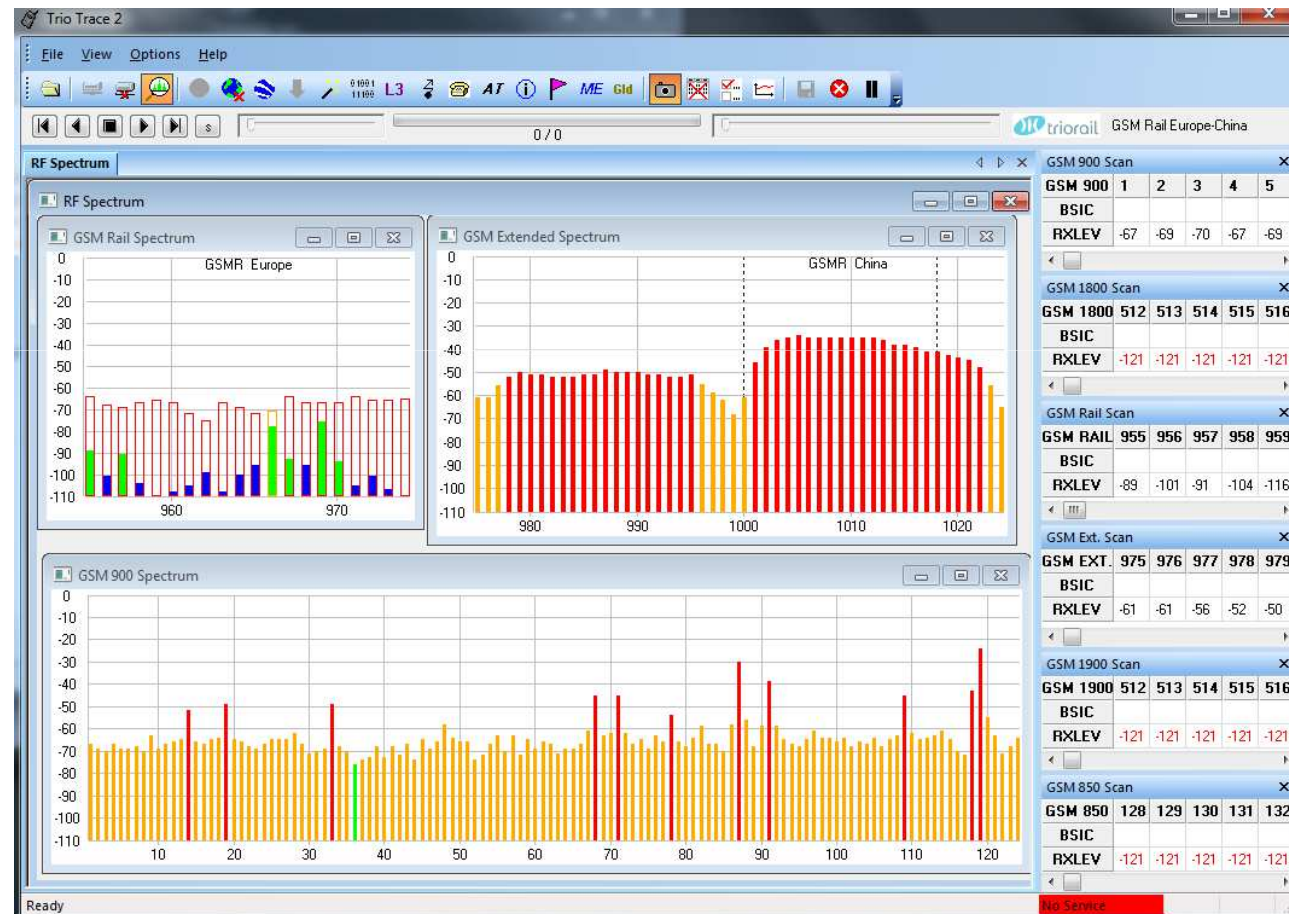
Trio Trace 2

File View Options Help

L3 AT ME Gld

0 / 0

triorail GSM Rail Europe-China

RF Spectrum

RF Spectrum

GSM Rail Spectrum

GSMR Europe

0
-10
-20
-30
-40
-50
-60
-70
-80
-90
-100
-110

960 970

GSM Extended Spectrum

GSMR China

0
-10
-20
-30
-40
-50
-60
-70
-80
-90
-100
-110

980 990 1000 1010 1020

GSM 900 Spectrum

0
-10
-20
-30
-40
-50
-60
-70
-80
-90
-100
-110

10 20 30 40 50 60 70 80 90 100 110 120

GSM 900 Scan

| GSM 900 | 1 | 2 | 3 | 4 | 5 |
|---|---|---|---|---|---|
| BSIC | | | | | |
| RXLEV | -67 | -69 | -70 | -67 | -69 |

GSM 1800 Scan

| GSM 1800 | 512 | 513 | 514 | 515 | 516 |
|---|---|---|---|---|---|
| BSIC | | | | | |
| RXLEV | -121 | -121 | -121 | -121 | -121 |

GSM Rail Scan

| GSM RAIL | 955 | 956 | 957 | 958 | 959 |
|---|---|---|---|---|---|
| BSIC | | | | | |
| RXLEV | -89 | -101 | -91 | -104 | -116 |

GSM Ext. Scan

| GSM EXT. | 975 | 976 | 977 | 978 | 979 |
|---|---|---|---|---|---|
| BSIC | | | | | |
| RXLEV | -61 | -61 | -56 | -52 | -50 |

GSM 1900 Scan

| GSM 1900 | 512 | 513 | 514 | 515 | 516 |
|---|---|---|---|---|---|
| BSIC | | | | | |
| RXLEV | -121 | -121 | -121 | -121 | -121 |

GSM 850 Scan

| GSM 850 | 128 | 129 | 130 | 131 | 132 |
|---|---|---|---|---|---|
| BSIC | | | | | |
| RXLEV | -121 | -121 | -121 | -121 | -121 |

Ready

No Service